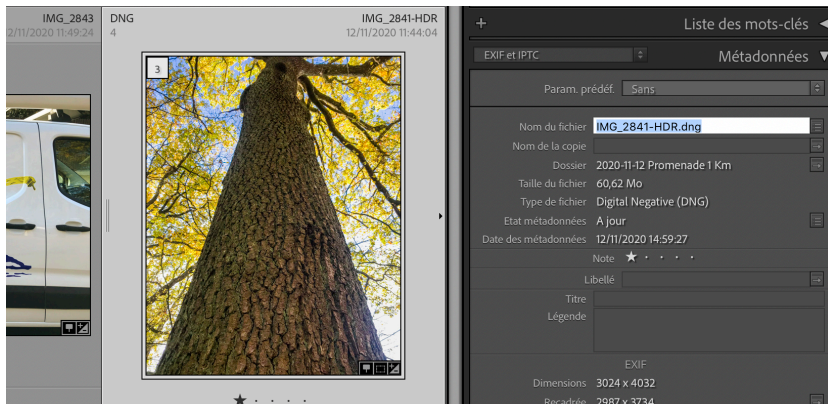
IMG_2843
2/11/2020 11:49:24

DNG
4

IMG_2841-HDR
12/11/2020 11:44:04

3

★ · · · ·

+ Liste des mots-clés ◄

EXIF et IPTC

Métadonnées ▼

Param. prédéf. Sans

Nom du fichier IMG_2841-HDR.dng
Nom de la copie
Dossier 2020-11-12 Promenade 1 Km
Taille du fichier 60,62 Mo
Type de fichier Digital Negative (DNG)
Etat métadonnées A jour
Date des métadonnées 12/11/2020 14:59:27
Note ★ · · · ·
Libellé
Titre
Légende

EXIF

Dimensions 3024 x 4032
Recadrée 2987 x 3734